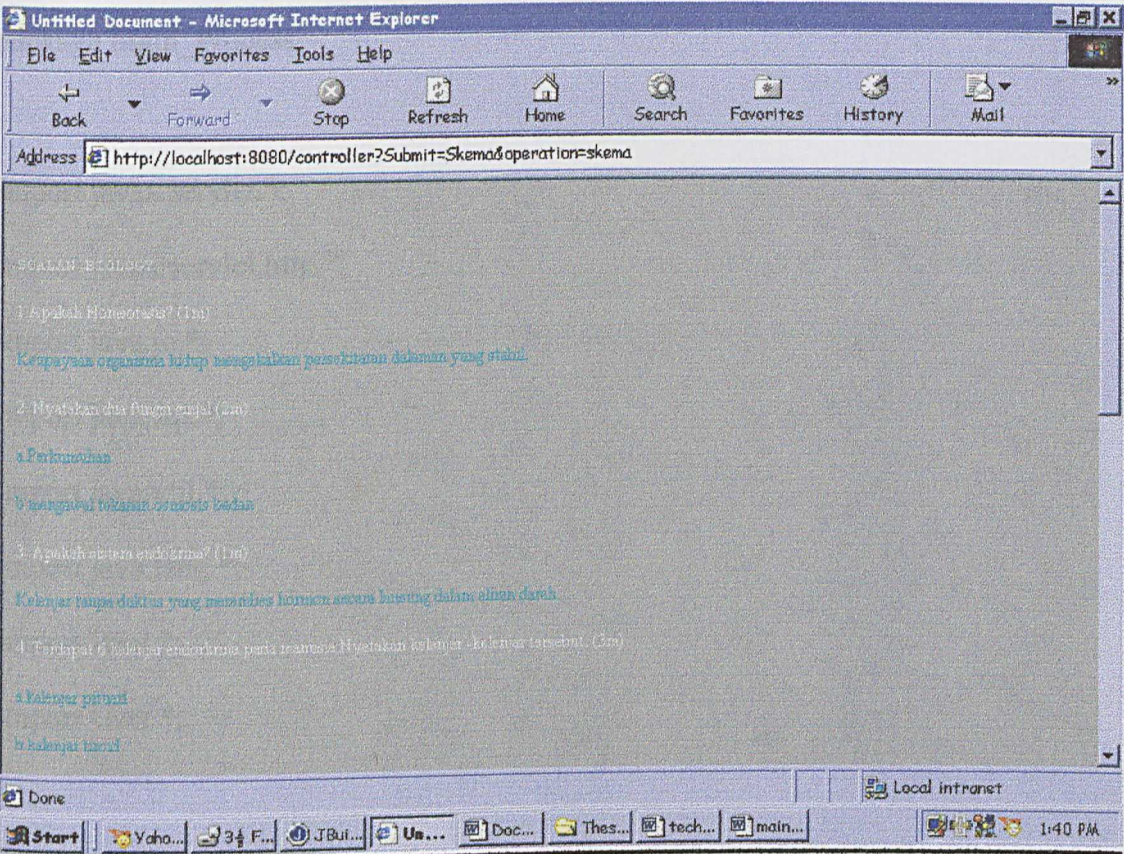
Untitled Document - Microsoft Internet Explorer

File Edit View Favorites Tools Help

Back Forward Stop Refresh Home Search Favorites History Mail

Address http://localhost:8080/controller?Submit=Skema&operation=skema

SOALAN BIOLOGY

1.Apakah Homeostasis? (1m)

Keupayaan organisma hidup mengekalkan persekitaran dalaman yang stabil.

2. Nyatakan dua fungsi ginjal (2m)

a.Perkumuhan

b.mengawal tekanan osmosis badan

3. Apakah sistem endokrina? (1m)

Kelenjar tanpa duktus yang merembes hormon secara lansung dalam aliran darah

4. Terdapat 6 kelenjar endokrina pada manusia Nyatakan kelenjar - kelenjar tersebut. (3m)

a.kelenjar pituari

b.kelenjar tiroid

Done

Local intranet

Start Yaho... 3½ F... JBui... Us... Doc... Thes... tech... main... 1:40 PM